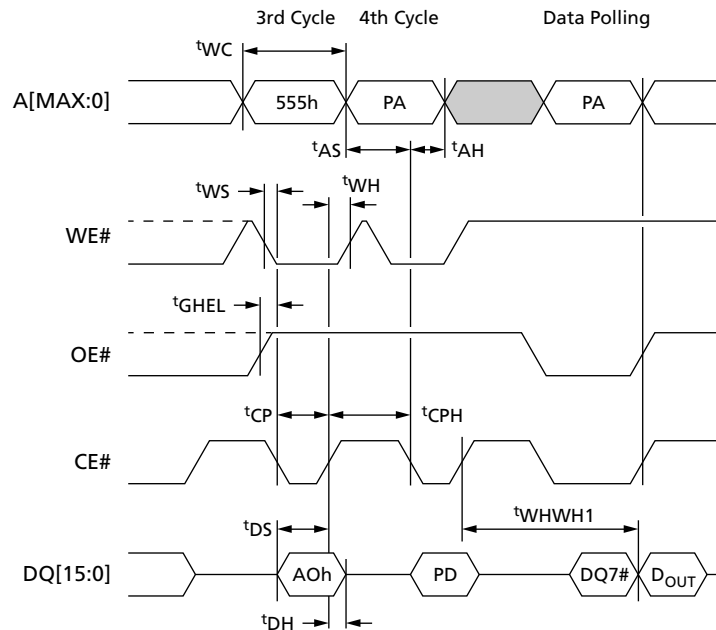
3rd Cycle 4th Cycle Data Polling

$^{t}$WC

A[MAX:0]

555h

PA

PA

$^{t}$AS

$^{t}$AH

$^{t}$WS

$^{t}$WH

WE#

$^{t}$GHEL

OE#

$^{t}$CP

$^{t}$CPH

CE#

$^{t}$DS

$^{t}$WHWH1

DQ[15:0]

AOh

PD

DQ7#

$D_{OUT}$

$^{t}$DH